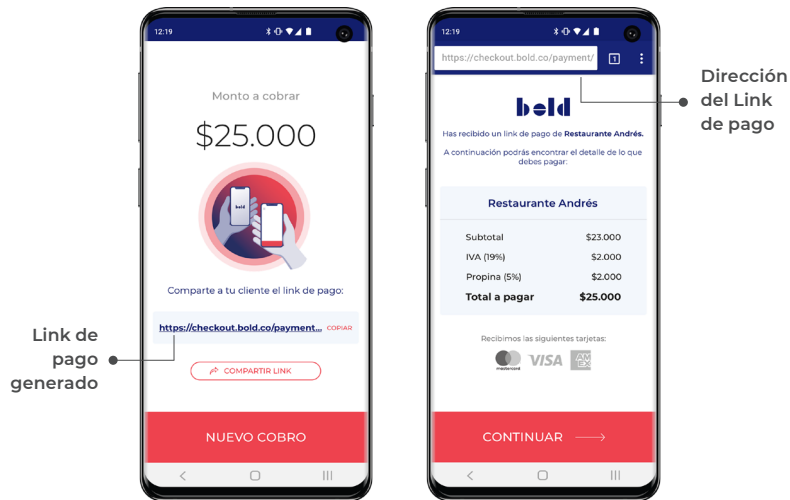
12:19

Monto a cobrar

$25.000

bold

Comparte a tu cliente el link de pago:

https://checkout.bold.co/payment... COPIAR

COMPARTIR LINK

NUEVO COBRO

Link de pago generado

12:19

https://checkout.bold.co/payment/

1

Dirección del Link de pago

bold

Has recibido un link de pago de Restaurante Andrés.

A continuación podrás encontrar el detalle de lo que debes pagar:

Restaurante Andrés

| | |
|---|---|
| Subtotal | $23.000 |
| IVA (19%) | $2.000 |
| Propina (5%) | $2.000 |
| Total a pagar | $25.000 |

Recibimos las siguientes tarjetas:

mastercard VISA AMEX

CONTINUAR